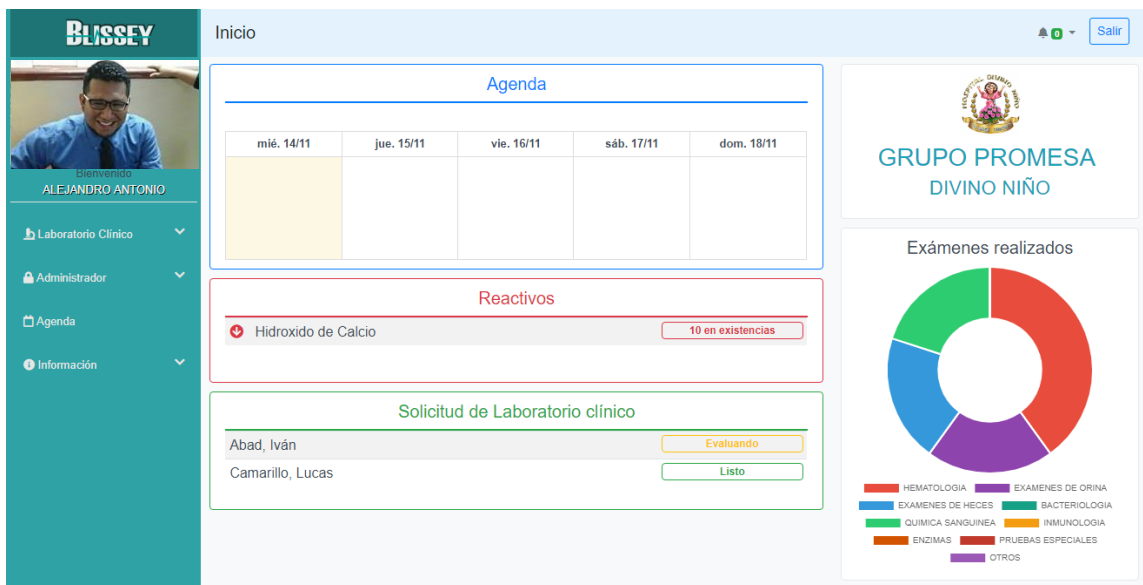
BLISSEY

Bienvenido
ALEJANDRO ANTONIO

Laboratorio Clínico
Administrador
Agenda
Información

Inicio

0

Salir

Agenda

| mié. 14/11 | jue. 15/11 | vie. 16/11 | sáb. 17/11 | dom. 18/11 |
|---|---|---|---|---|
| | | | | |

Reactivos

Hidroxido de Calcio 10 en existencias

Solicitud de Laboratorio clínico

Abad, Iván Evaluando
Camarillo, Lucas Listo

HOSPITAL DIVINO NIÑO

GRUPO PROMESA
DIVINO NIÑO

Exámenes realizados

HEMATOLOGIA
EXAMENES DE ORINA
EXAMENES DE HECES
BACTERIOLOGIA
QUIMICA SANGUINEA
INMUNOLOGIA
ENZIMAS
PRUEBAS ESPECIALES
OTROS